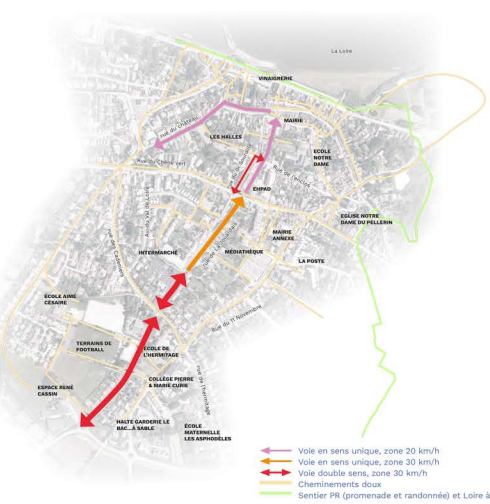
La Loire

VINAIGRERIE

rue du Château

MAIRIE

LES HALLES

ECOLE NOTRE DAME

Rue du Chêne vert

EHPAD

EGLISE NOTRE DAME DU PELLERIN

MAIRIE ANNEXE

MÉDIATHÈQUE

INTERMARCHÉ

LA POSTE

Rue du 11 Novembre

ECOLE AIME CÉSAIRE

TERRAINS DE FOOTBALL

ECOLE DE L'HERMITAGE

COLLÈGE PIERRE & MARIE CURIE

ESPACE RENÉ CASSIN

HALTE GARDERIE LE BAC...À SABLE

ECOLE MATERNELLE LES ASPHODÈLES

Voie en sens unique, zone 20 km/h
Voie en sens unique, zone 30 km/h
Voie double sens, zone 30 km/h
Cheminements doux
Sentier PR (promenade et randonnée) et Loire à